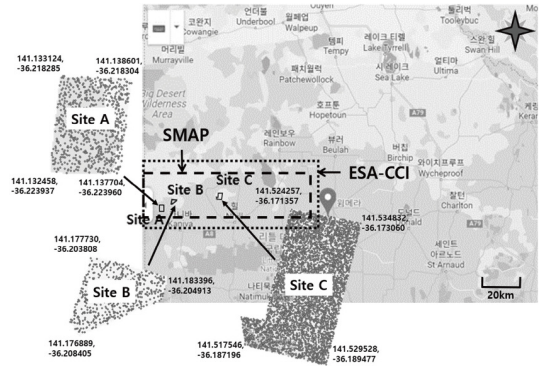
141.133124, -36.218285

141.138601, -36.218304

Site A

141.132458, -36.223937

141.137704, -36.223960

언더볼 Underbool

월페업 Walpeup

Ouyen

쿠원지 Cowangie

머리빌 Murrayville

Big Desert Wilderness Area

템피 Tempy

패치웰록 Patchewollock

레이크티렐 Lake Tyrrell

시레이크 Sea Lake

울티마 Ultima

스완힐 Swan Hill

Tooleybuc

호프툰 Hopetoun

레인보우 Rainbow

뷰러 Beulah

버칩 Birchip

와이치프루프 Wycheproof

찰턴 Charlton

세인트 아르노드 St Arnaud

나티목 Natimuk

A79

SMAP

ESA-CCI

Site B

Site C

Site A

141.524257, -36.171357

141.534832, -36.173060

141.177730, -36.203808

Site B

141.183396, -36.204913

141.176889, -36.208405

Site C

141.517546, -36.187196

141.529528, -36.189477

20km